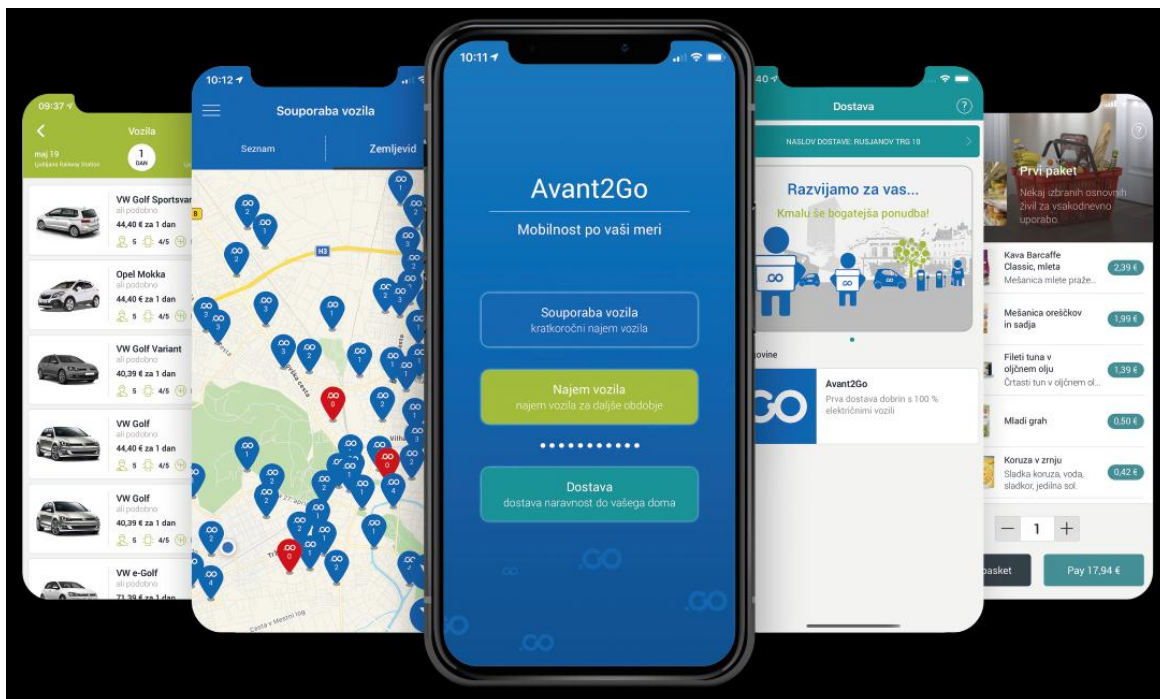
09:37
Vozila
maj 19
Ljubljana Railway Station
1 DAN

VW Golf Sportsva
ali podobno
44,40 € za 1 dan
5 4/5

Opel Mokka
ali podobno
44,40 € za 1 dan
5 4/5

VW Golf Variant
ali podobno
40,39 € za 1 dan
5 4/5

VW Golf
ali podobno
44,40 € za 1 dan
5 4/5

VW Golf
ali podobno
40,39 € za 1 dan
5 4/5

VW e-Golf
ali podobno
71,39 € za 1 dan

10:12
Souporaba vozila
Seznam
Zemljevid

10:11
Avant2Go
Mobilnost po vaši meri
Souporaba vozila
kratkoročni najem vozila
Najem vozila
najem vozila za daljše obdobje
Dostava
dostava naravnost do vašega doma

Dostava
NASLOV DOSTAVE: RUSJANOV TRG 10
Razvijamo za vas...
Kmalu še bogatejša ponudba!
ovine
Avant2Go
Prva dostava dobrin s 100 % električnimi vozili

Prvi paket
Nekaj izbranih osnovnih živil za vsakodnevno uporabo.
Kava Barcaffe Classic, mleta
Mešanica mlete praže...
2,39 €
Mešanica oreščkov in sadja
1,99 €
Fileti tuna v oljčnem olju
Črtasti tun v oljčnem ol...
1,39 €
Mladi grah
0,50 €
Koruza v zrnju
Sladka koruza, voda, sladkor, jedilna sol.
0,42 €
1
basket
Pay 17,94 €